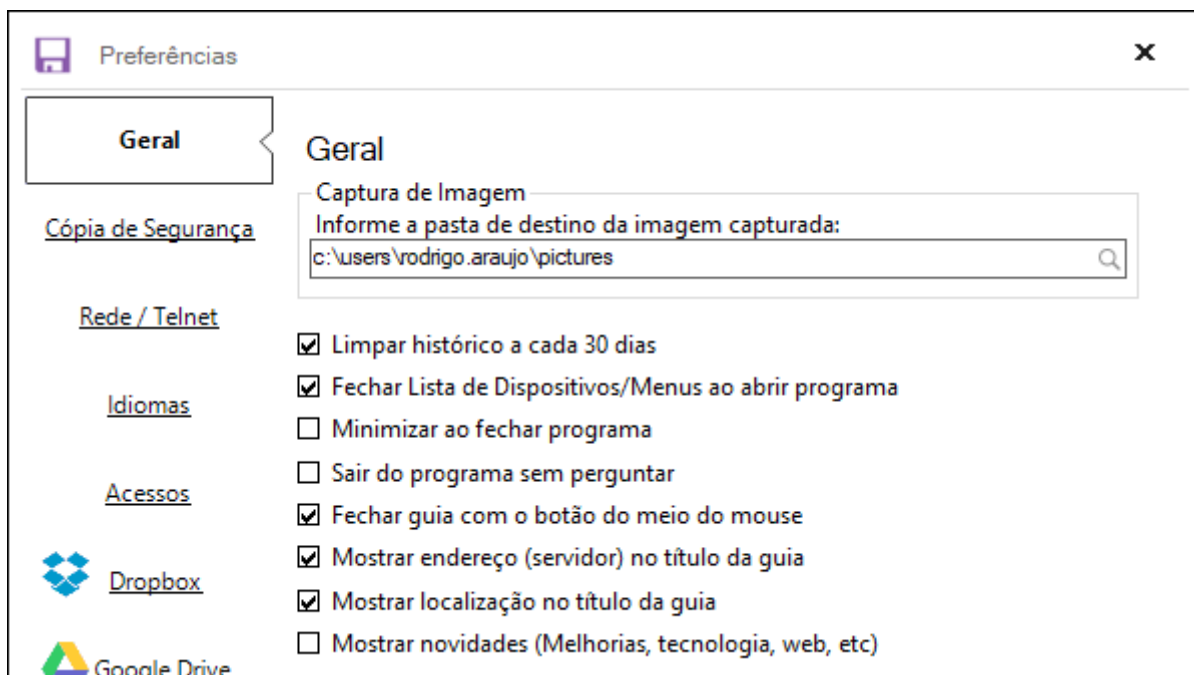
Preferências

×

Geral

Cópia de Segurança

Rede / Telnet

Idiomas

Acessos

Dropbox

Google Drive

Geral

Captura de Imagem

Informe a pasta de destino da imagem capturada:

c:\users\rodrigo.araujo\pictures

☑ Limpar histórico a cada 30 dias

☑ Fechar Lista de Dispositivos/Menus ao abrir programa

☐ Minimizar ao fechar programa

☐ Sair do programa sem perguntar

☑ Fechar guia com o botão do meio do mouse

☑ Mostrar endereço (servidor) no título da guia

☑ Mostrar localização no título da guia

☐ Mostrar novidades (Melhorias, tecnologia, web, etc)